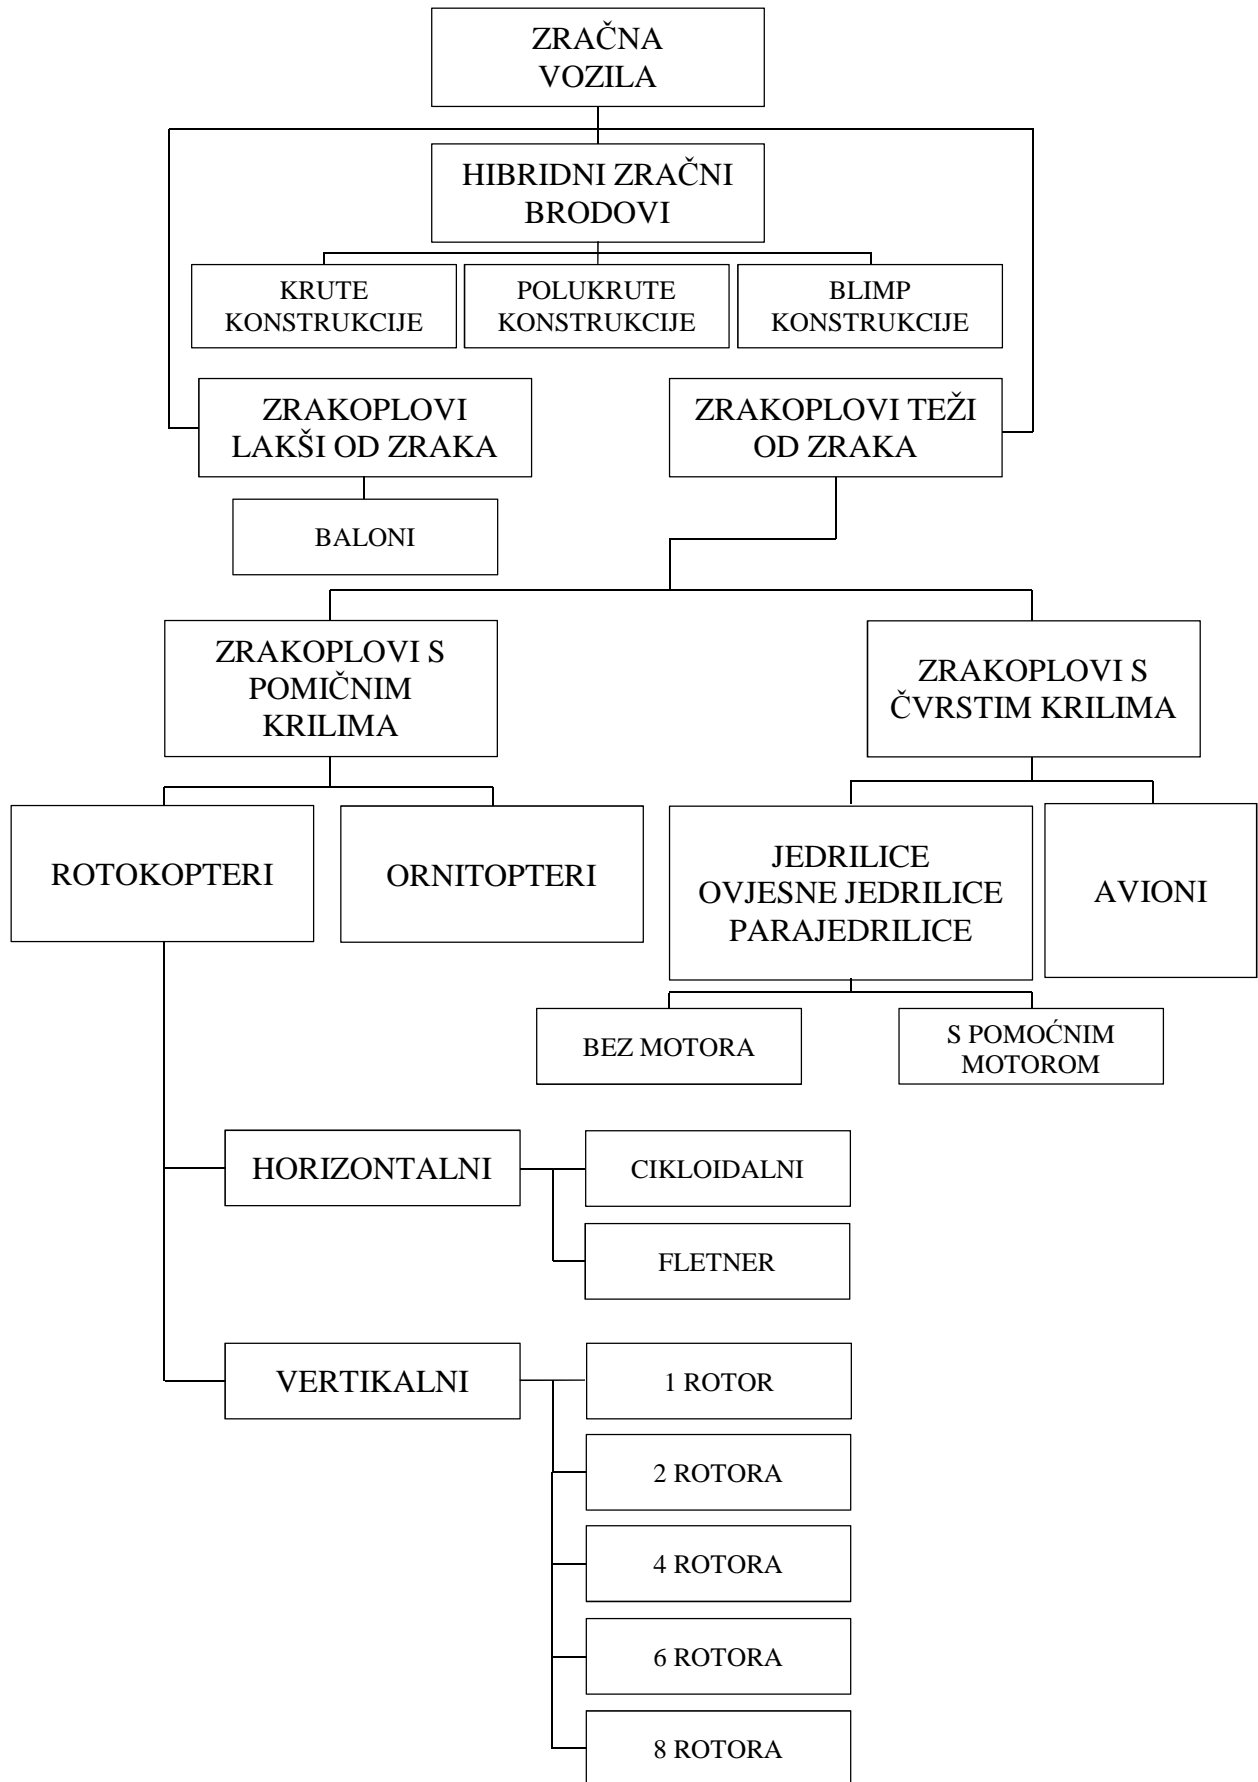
ZRAČNA VOZILA

HIBRIDNI ZRAČNI BRODOVI

KRUTE KONSTRUKCIJE

POLUKRUTE KONSTRUKCIJE

BLIMP KONSTRUKCIJE

ZRAKOPLOVI LAKŠI OD ZRAKA

ZRAKOPLOVI TEŽI OD ZRAKA

BALONI

ZRAKOPLOVI S POMIČNIM KRILIMA

ZRAKOPLOVI S ČVRSTIM KRILIMA

ROTOKOPTERI

ORNITOPTERI

JEDRILICE
OVJESNE JEDRILICE
PARAJEDRILICE

AVIONI

BEZ MOTORA

S POMOĆNIM MOTOROM

HORIZONTALNI

CIKLOIDALNI

FLETNER

VERTIKALNI

1 ROTOR

2 ROTORA

4 ROTORA

6 ROTORA

8 ROTORA